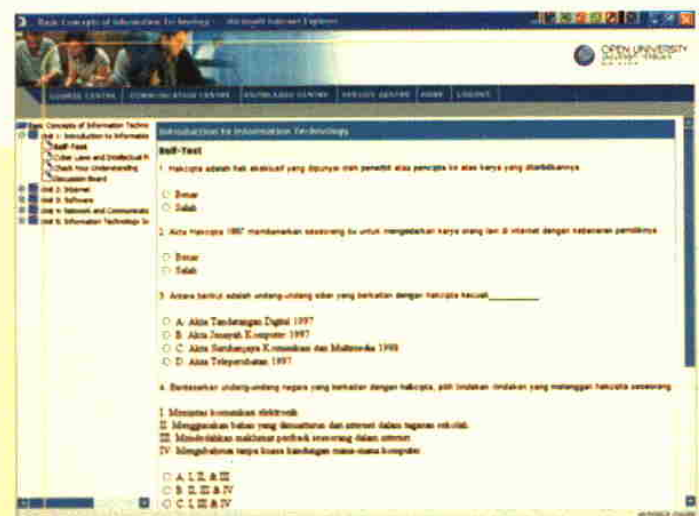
Basic Concepts of Information Technology - Microsoft Internet Explorer

OPEN UNIVERSITY

COURSE CENTRE | COMMUNICATION CENTRE | KNOWLEDGE CENTRE | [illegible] CENTRE | HOME | LOGOUT

Basic Concepts of Information Techno
Unit 1: Introduction to Informatio
Self-Test
Cyber Laws and Intellectual P
Check Your Understanding
Discussion Board
Unit 2: Internet
Unit 3: Software
Unit 4: Network and Communicatio
Unit 5: Information Technology Sc

Introduction to Information Technology

Self-Test

1. Hakcipta adalah hak eksklusif yang dipunyai oleh penerbit atas pencipta ke atas karya yang diterbitkannya

Benar
Salah

2. Akta Hakcipta 1987 membenarkan seseorang itu untuk mengedarkan karya orang lain di internet dengan kebenaran pemiliknya

Benar
Salah

3. Antara berikut adalah undang-undang siber yang berkaitan dengan hakcipta kecuali ________

A. Akta Tandatangan Digital 1997
B. Akta Jenayah Komputer 1997
C. Akta Suruhanjaya Komunikasi dan Multimedia 1998
D. Akta Teleperubatan 1997

4. Berdasarkan undang-undang negara yang berkaitan dengan hakcipta, pilih tindakan-tindakan yang melanggar hakcipta seseorang

I. Memintas komunikasi elektronik
II. Menggunakan bahan yang dimuatturun dari internet dalam tugasan sekolah
III. Mendedahkan maklumat peribadi seseorang dalam internet
IV. Mengubahsuai tanpa kuasa kandungan mana-mana komputer

A. I, II, & III
B. II, III & IV
C. I, III & IV